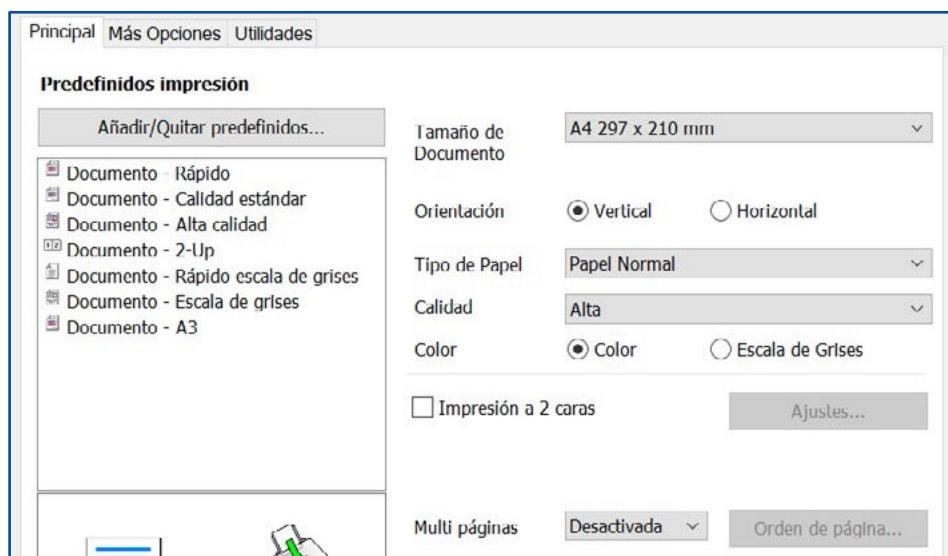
Principal Más Opciones Utilidades

Predefinidos impresión

Añadir/Quitar predefinidos...

Documento - Rápido
Documento - Calidad estándar
Documento - Alta calidad
Documento - 2-Up
Documento - Rápido escala de grises
Documento - Escala de grises
Documento - A3

Tamaño de Documento A4 297 x 210 mm

Orientación Vertical Horizontal

Tipo de Papel Papel Normal

Calidad Alta

Color Color Escala de Grises

Impresión a 2 caras Ajustes...

Multi páginas Desactivada Orden de página...